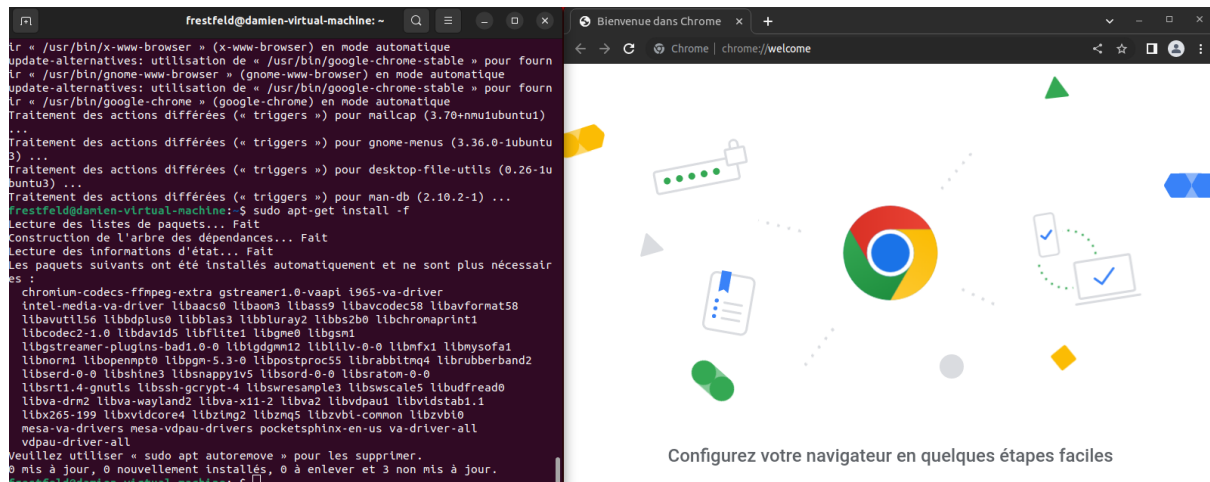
frestfeld@damien-virtual-machine: ~

ir « /usr/bin/x-www-browser » (x-www-browser) en mode automatique
update-alternatives: utilisation de « /usr/bin/google-chrome-stable » pour fournir « /usr/bin/gnome-www-browser » (gnome-www-browser) en mode automatique
update-alternatives: utilisation de « /usr/bin/google-chrome-stable » pour fournir « /usr/bin/google-chrome » (google-chrome) en mode automatique
Traitement des actions différées (« triggers ») pour mailcap (3.70+nmu1ubuntu1) ...
Traitement des actions différées (« triggers ») pour gnome-menus (3.36.0-1ubuntu3) ...
Traitement des actions différées (« triggers ») pour desktop-file-utils (0.26-1ubuntu3) ...
Traitement des actions différées (« triggers ») pour man-db (2.10.2-1) ...
frestfeld@damien-virtual-machine:~$ sudo apt-get install -f
Lecture des listes de paquets... Fait
Construction de l'arbre des dépendances... Fait
Lecture des informations d'état... Fait
Les paquets suivants ont été installés automatiquement et ne sont plus nécessaires :
chromium-codecs-ffmpeg-extra gstreamer1.0-vaapi i965-va-driver
intel-media-va-driver libaacs0 libaom3 libass9 libavcodec58 libavformat58
libavutil56 libbdplus0 libblas3 libbluray2 libbs2b0 libchromaprint1
libcodec2-1.0 libdav1d5 libflite1 libgme0 libgsm1
libgstreamer-plugins-bad1.0-0 libigdgmm12 liblilv-0-0 libmfx1 libmysofa1
libnorm1 libopenmpt0 libpgm-5.3-0 libpostproc55 librabbitmq4 librubberband2
libserd-0-0 libshine3 libsnappy1v5 libsord-0-0 libsratom-0-0
libsrt1.4-gnutls libssh-gcrypt-4 libswresample3 libswscale5 libudfread0
libva-drm2 libva-wayland2 libva-x11-2 libva2 libvdpau1 libvidstab1.1
libx265-199 libxvidcore4 libzimg2 libzmq5 libzvbi-common libzvbi0
mesa-va-drivers mesa-vdpau-drivers pocketsphinx-en-us va-driver-all
vdpau-driver-all
Veuillez utiliser « sudo apt autoremove » pour les supprimer.
0 mis à jour, 0 nouvellement installés, 0 à enlever et 3 non mis à jour.
frestfeld@damien-virtual-machine:~$

Bienvenue dans Chrome
Chrome | chrome://welcome

Configurez votre navigateur en quelques étapes faciles